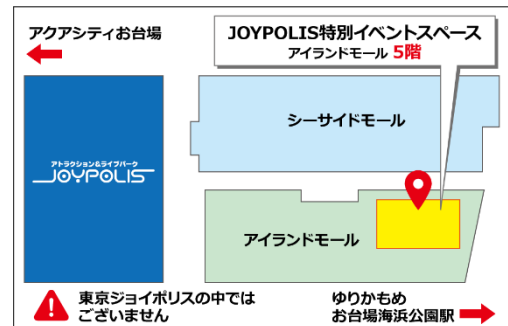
アクアシティお台場

JOYPOLIS特別イベントスペース
アイランドモール 5階

シーサイドモール

アトラクション&ライブパーク
JOYPOLIS

アイランドモール

東京ジョイポリスの中では
ございません

ゆりかもめ
お台場海浜公園駅